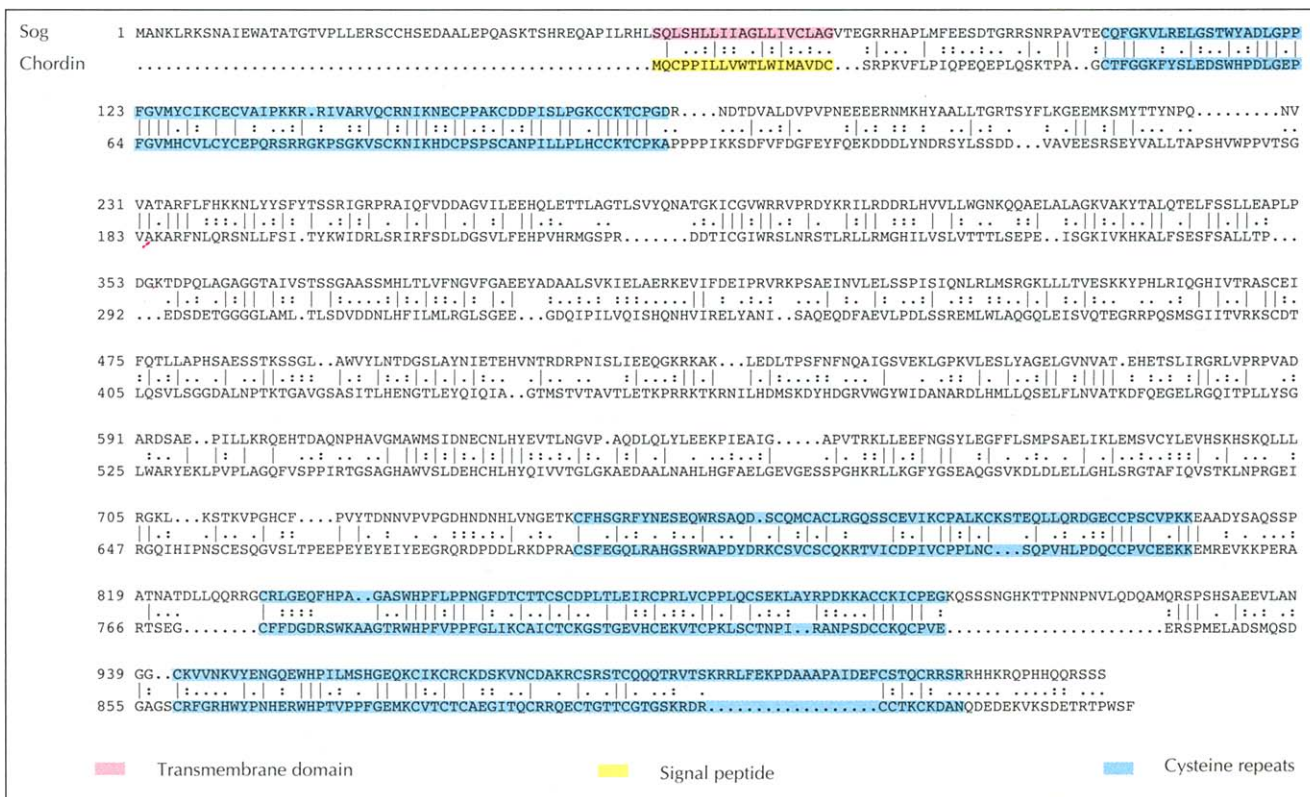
Sog 1 MANKLRKSNAIEWATATGTVPLLERSCCHSEDAALEPQASKTSHREQAPILRHLSQLSHLLIIAGLLIVCLAGVTEGRRHAPLMFEESDTGRRSNRPAVTECQFGKVLRELGSTWYADLGPP
Chordin MQCPPILLVWTLWIMAVDC...SRPKVFLPIQPEQEPLQSKTPA..GCTFGGKFYSLEDSWHPDLGEP

123 FGVMYCIKCECVAIPKKR.RIVARVQCRNIKNECPPAKCDDPISLPGKCCKTCPGDR....NDTDVALDVPVPNEEEERNMKHYAALLTGRTSYFLKGEEMKSMYTTYNPQ.........NV
64 FGVMHCVLCYCEPQRSRRGKPSGKVSCKNIKHDCPSPSCANPILLPLHCCKTCPKAPPPPIKKSDFVFDGFEYFQEKDDDLYNDRSYLSSDD...VAVEESRSEYVALLTAPSHVWPPVTSG

231 VATARFLFHKKNLYYSFYTSSRIGRPRAIQFVDDAGVILEEHQLETTLAGTLSVYQNATGKICGVWRRVPRDYKRILRDDRLHVVLLWGNKQQAELALAGKVAKYTALQTELFSSLLEAPLP
183 VAKARFNLQRSNLLFSI.TYKWIDRLSRIRFSDLDGSVLFEHPVHRMGSPR.......DDTICGIWRSLNRSTLRLLRMGHILVSLVTTTLSEPE..ISGKIVKHKALFSESFSALLTP...

353 DGKTDPQLAGAGGTAIVSTSSGAASSMHLTLVFNGVFGAEEYADAALSVKIELAERKEVIFDEIPRVRKPSAEINVLELSSPISIQNLRLMSRGKLLLTVESKKYPHLRIQGHIVTRASCEI
292 ...EDSDETGGGGLAML.TLSDVDDNLHFILMLRGLSGEE...GDQIPILVQISHQNHVIRELYANI..SAQEQDFAEVLPDLSSREMLWLAQGQLEISVQTEGRRPQSMSGIITVRKSCDT

475 FQTLLAPHSAESSTKSSGL..AWVYLNTDGSLAYNIETEHVNTRDRPNISLIEEQGKRKAK...LEDLTPSFNFNQAIGSVEKLGPKVLESLYAGELGVNVAT.EHETSLIRGRLVPRPVAD
405 LQSVLSGGDALNPTKTGAVGSASITLHENGTLEYQIQIA..GTMSTVTAVTLETKPRRKTKRNILHDMSKDYHDGRVWGYWIDANARDLHMLLQSELFLNVATKDFQEGELRGQITPLLYSG

591 ARDSAE..PILLKRQEHTDAQNPHAVGMAWMSIDNECNLHYEVTLNGVP.AQDLQLYLEEKPIEAIG.....APVTRKLLEEFNGSYLEGFFLSMPSAELIKLEMSVCYLEVHSKHSKQLLL
525 LWARYEKLPVPLAGQFVSPPIRTGSAGHAWVSLDEHCHLHYQIVVTGLGKAEDAALNAHLHGFAELGEVGESSPGHKRLLKGFYGSEAQGSVKDLDLELLGHLSRGTAFIQVSTKLNPRGEI

705 RGKL...KSTKVPGHCF....PVYTDNNVPVPGDHNDNHLVNGETKCFHSGRFYNESEQWRSAQD.SCQMCACLRGQSSCEVIKCPALKCKSTEQLLQRDGECCPSCVPKKEAADYSAQSSP
647 RGQIHIPNSCESQGVSLTPEEPEYEYEIYEEGRQRDPDDLRKDPRACSFEGQLRAHGSRWAPDYDRKCSVCSCQKRTVICDPIVCPPLNC...SQPVHLPDQCCPVCEEKKEMREVKKPERA

819 ATNATDLLQQRRGCRLGEQFHPA..GASWHPFLPPNGFDTCTTCSCDPLTLEIRCPRLVCPPLQCSEKLAYRPDKKACCKICPEGKQSSSNGHKTTPNNPNVLQDQAMQRSPSHSAEEVLAN
766 RTSEG........CFFDGDRSWKAAGTRWHPFVPPFGLIKCAICTCKGSTGEVHCEKVTCPKLSCTNPI...RANPSDCCKQCPVE.......................ERSPMELADSMQSD

939 GG..CKVVNKVYENGQEWHPILMSHGEQKCIKCRCKDSKVNCDAKRCSRSTCQQQTRVTSKRRLFEKPDAAAPAIDEFCSTQCRRSRRHHKRQPHHQQRSSS
855 GAGSCRFGRHWYPNHERWHPTVPPFGEMKCVTCTCAEGITQCRRQECTGTTCGTGSKRDR.................CCTKCKDANQDEDEKVKSDETRTPWSF

Transmembrane domain Signal peptide Cysteine repeats